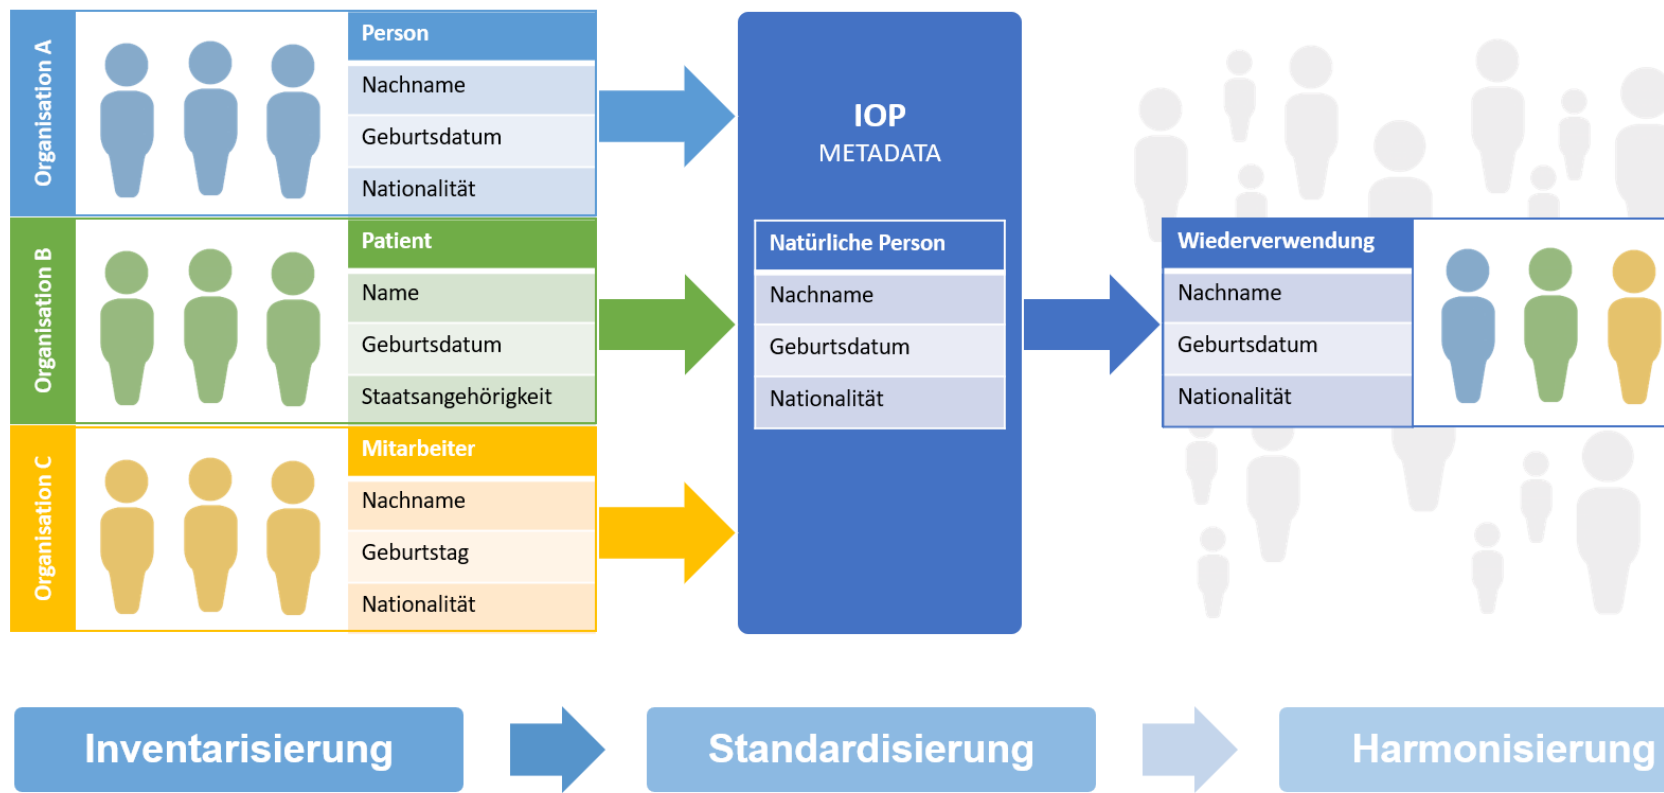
Organisation A

| Person |
|---|
| Nachname |
| Geburtsdatum |
| Nationalität |

Organisation B

| Patient |
|---|
| Name |
| Geburtsdatum |
| Staatsangehörigkeit |

Organisation C

| Mitarbeiter |
|---|
| Nachname |
| Geburtstag |
| Nationalität |

IOP
METADATA

| Natürliche Person |
|---|
| Nachname |
| Geburtsdatum |
| Nationalität |

| Wiederverwendung |
|---|
| Nachname |
| Geburtsdatum |
| Nationalität |

Inventarisierung

Standardisierung

Harmonisierung